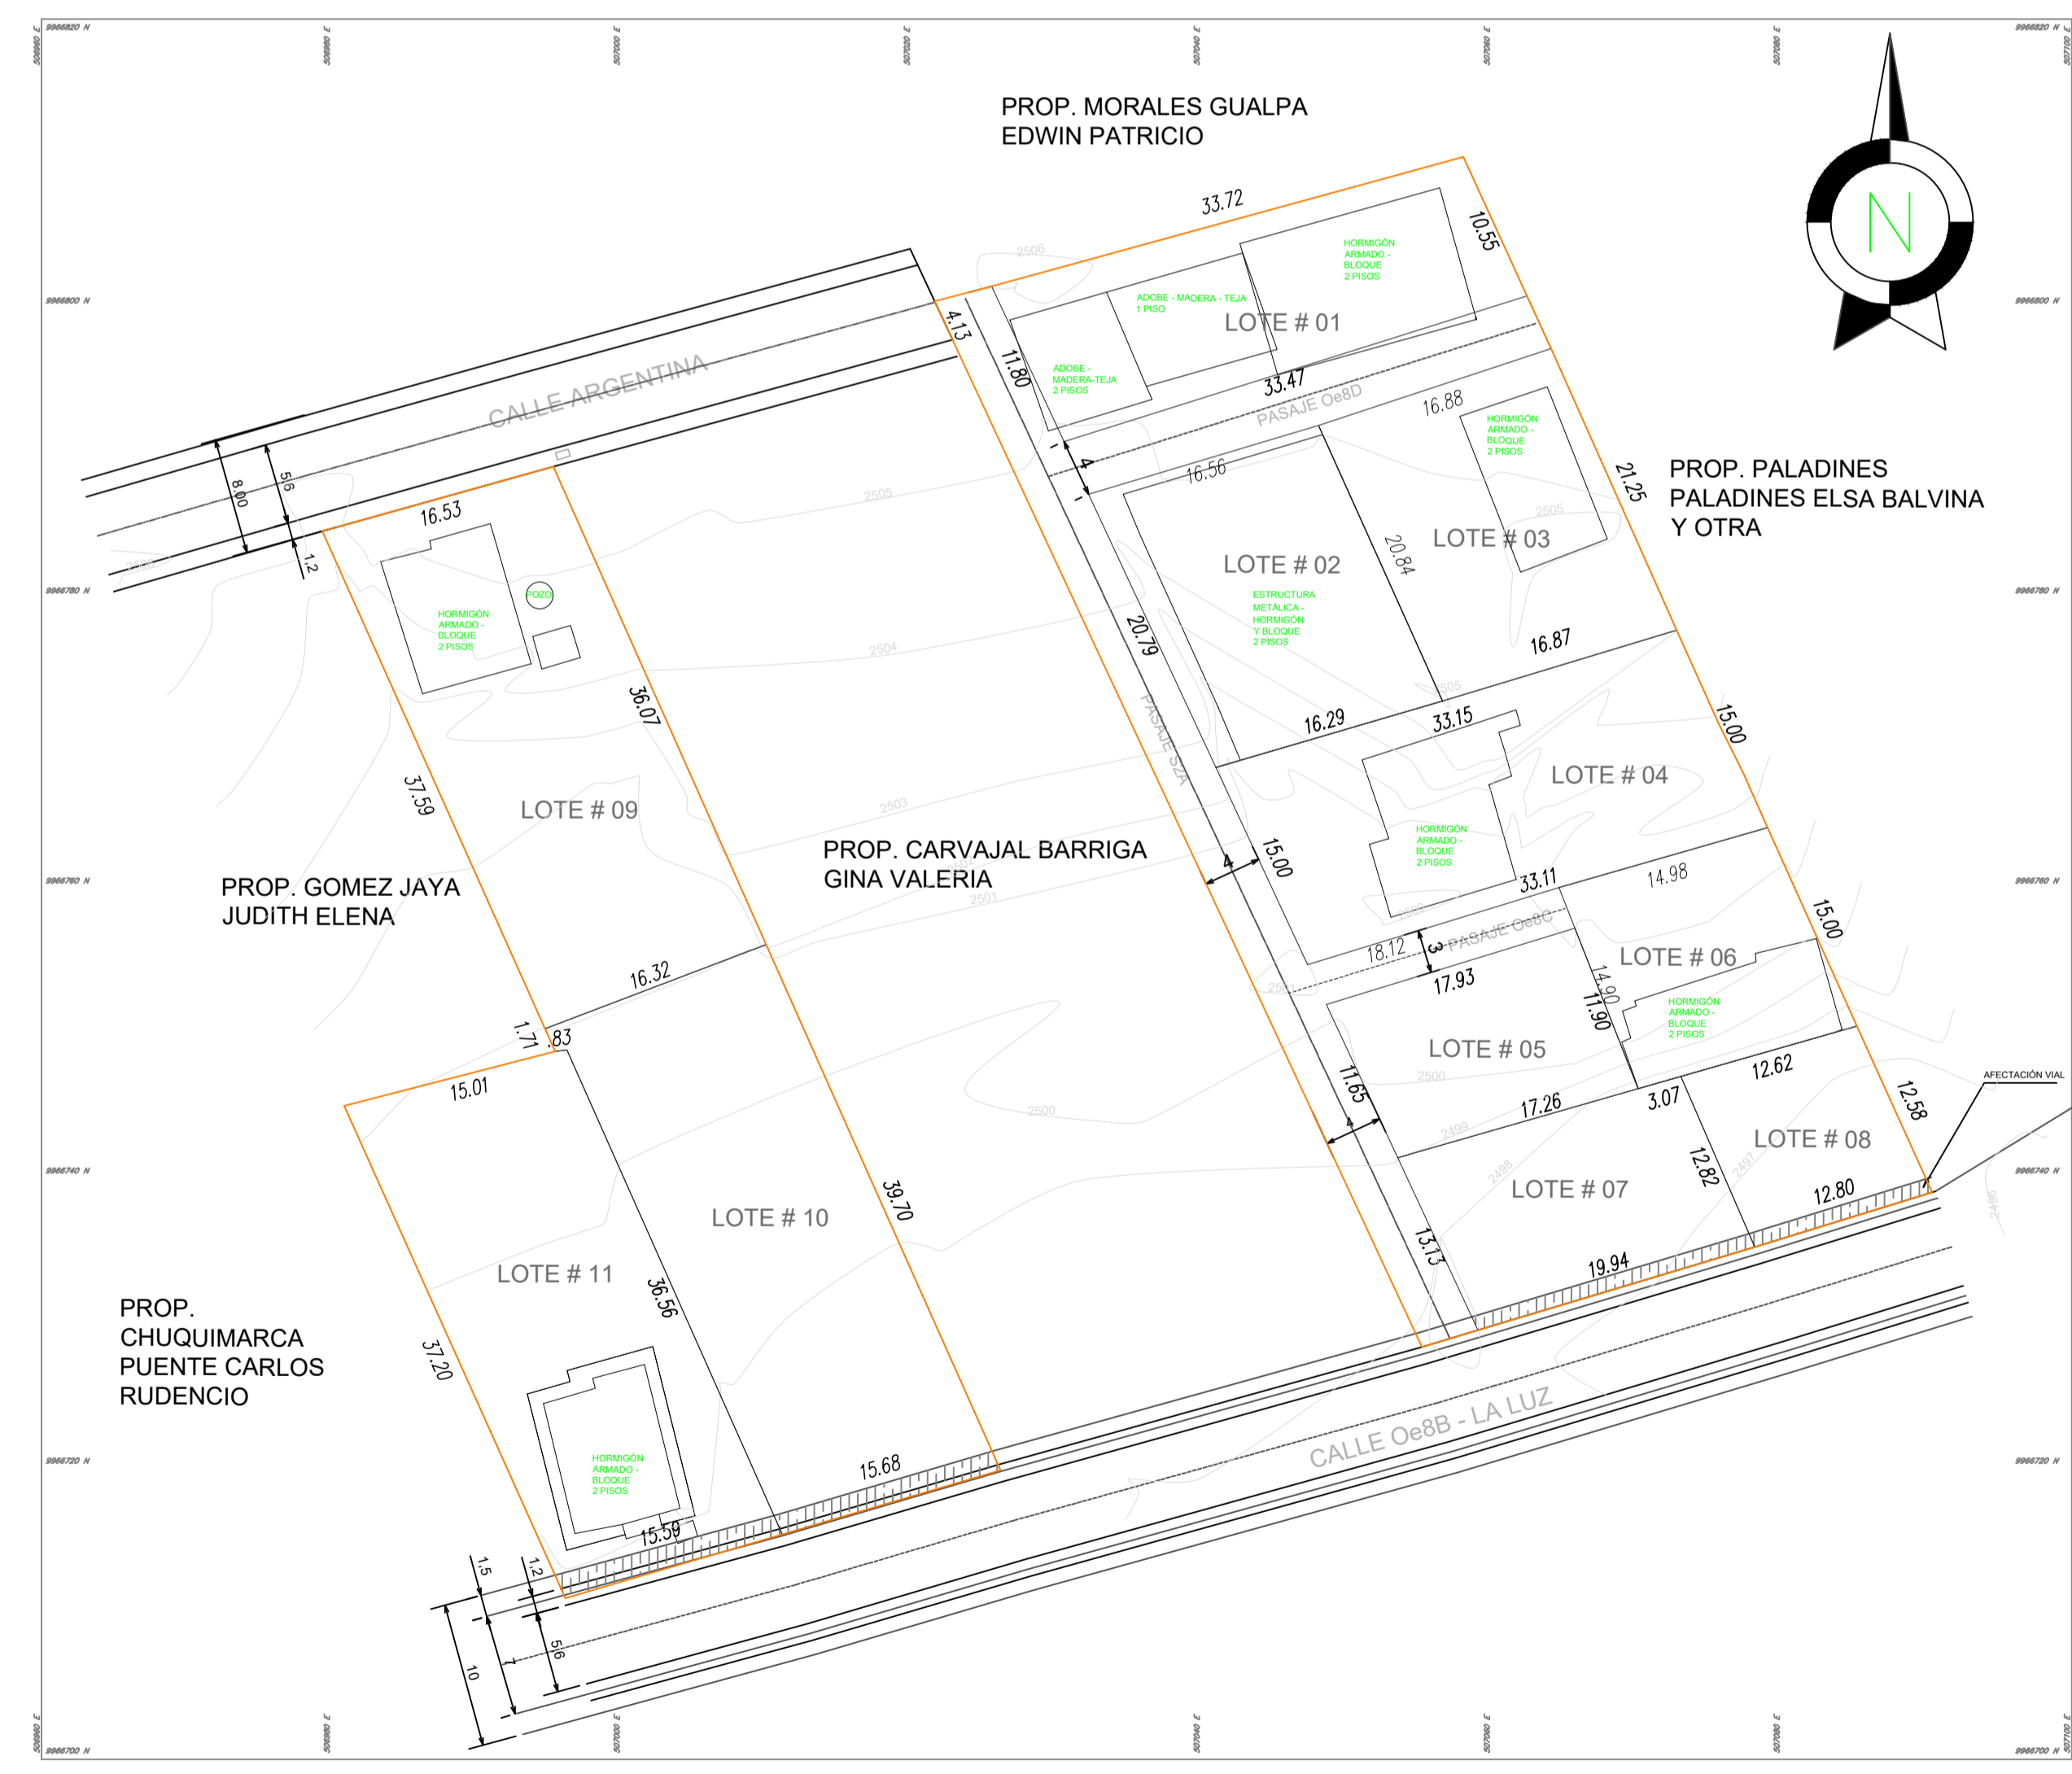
9966820 N
506960 E
506980 E
507000 E
507020 E
507040 E
507060 E
507080 E
507100 E

PROP. MORALES GUALPA
EDWIN PATRICIO

N

33.72
10.55
HORMIGÓN ARMADO - BLOQUE 2 PISOS
ADOBE - MADERA - TEJA 1 PISO
ADOBE - MADERA-TEJA 2 PISOS
LOTE # 01
4.13
11.80
33.47
CALLE ARGENTINA
PASAJE Oe8D
16.88
HORMIGÓN ARMADO - BLOQUE 2 PISOS
4
16.56
8.00
5.6
1.2
16.53
21.25

PROP. PALADINES
PALADINES ELSA BALVINA
Y OTRA

LOTE # 03
LOTE # 02
20.84
ESTRUCTURA METÁLICA - HORMIGÓN Y BLOQUE 2 PISOS
HORMIGÓN ARMADO - BLOQUE 2 PISOS
POZO
20.79
16.87
36.07
PASAJE S/A
16.29
33.15
15.00
LOTE # 04
37.59
LOTE # 09
HORMIGÓN ARMADO - BLOQUE 2 PISOS
PROP. CARVAJAL BARRIGA
GINA VALERIA
4
15.00

PROP. GOMEZ JAYA
JUDITH ELENA

33.11
14.98
15.00
18.12
3
PASAJE Oe8C
LOTE # 06
16.32
17.93
14.90
11.90
HORMIGÓN ARMADO - BLOQUE 2 PISOS
1.71
.83
LOTE # 05
12.62
15.01
11.65
17.26
3.07
AFECTACIÓN VIAL
12.58
LOTE # 08
LOTE # 07
12.82
12.80
LOTE # 10
39.70
LOTE # 11
36.56
13.13
19.94

PROP.
CHUQUIMARCA
PUENTE CARLOS
RUDENCIO

37.20
CALLE Oe8B - LA LUZ
HORMIGÓN ARMADO - BLOQUE 2 PISOS
15.68
15.59
1.5
1.2
5.6
10
2505
2504
2503
2501
2500
2499
2498
2497
2496
2506
9966800 N
9966780 N
9966760 N
9966740 N
9966720 N
9966700 N